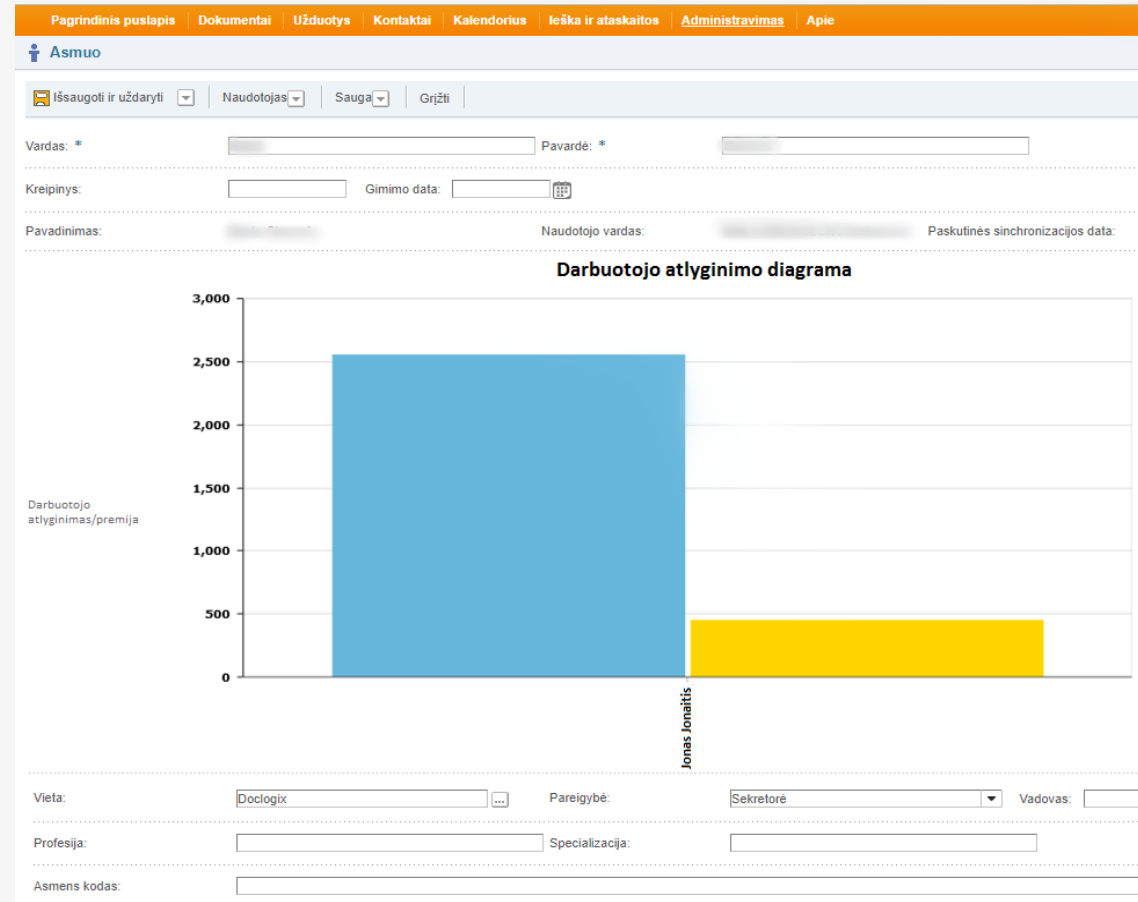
Pagrindinis puslapis | Dokumentai | Užduotys | Kontaktai | Kalendorius | Ieška ir ataskaitos | Administravimas | Apie

Asmuo

Išsaugoti ir uždaryti | Naudotojas | Sauga | Grįžti

Vardas: * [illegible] Pavardė: * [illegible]

Kreipinys: Gimimo data:

Pavadinimas: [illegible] Naudotojo vardas: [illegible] Paskutinės sinchronizacijos data:

Darbuotojo atlyginimo diagrama

Darbuotojo atlyginimas/premija

3,000
2,500
2,000
1,500
1,000
500
0

Jonas Jonaitis

Vieta: Doclogix ... Pareigybė: Sekretorė Vadovas:

Profesija: Specializacija:

Asmens kodas: